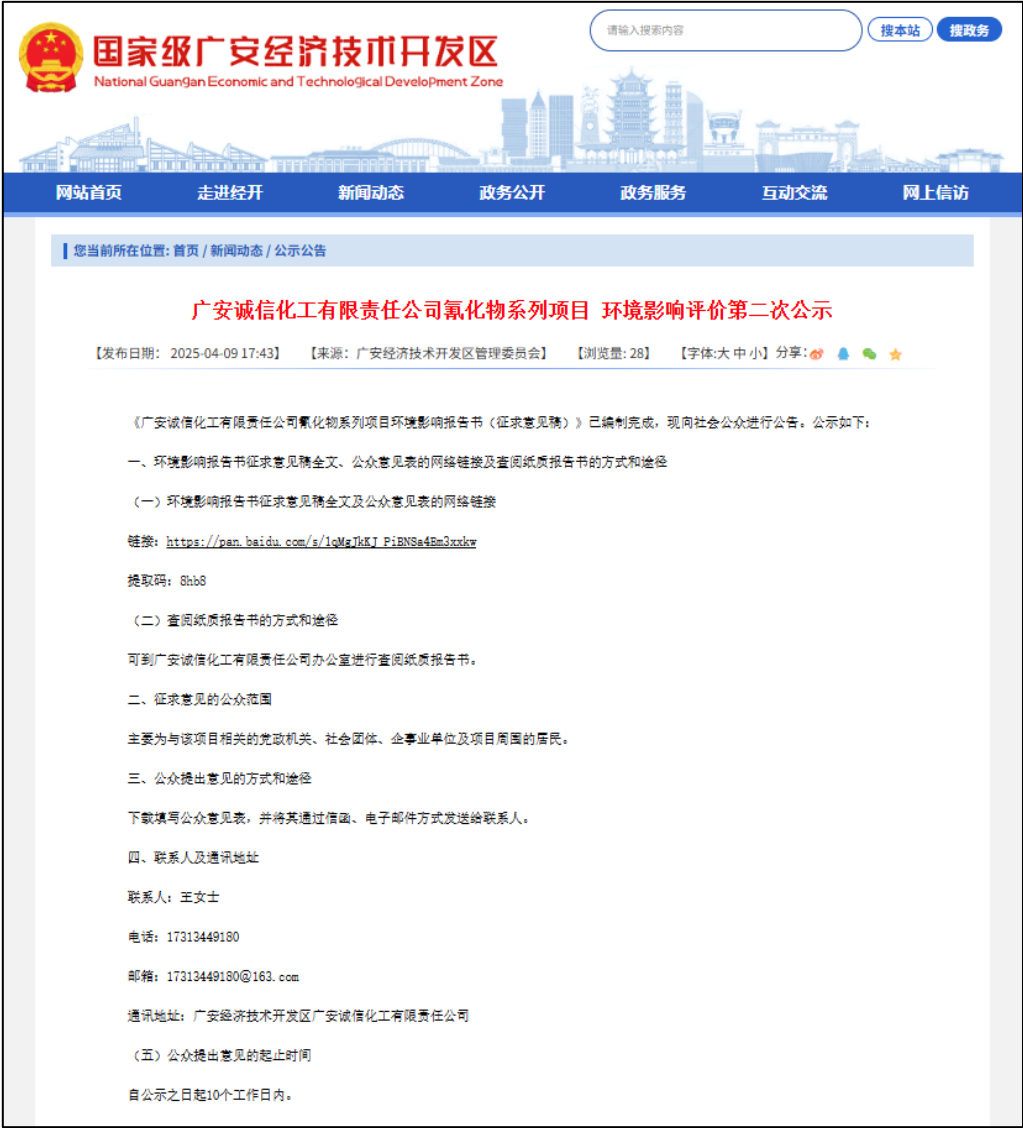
国家级广安经济技术开发区
National Guangan Economic and Technological Development Zone

请输入搜索内容 搜本站 搜政务

网站首页 走进经开 新闻动态 政务公开 政务服务 互动交流 网上信访

您当前所在位置: 首页 / 新闻动态 / 公示公告

广安诚信化工有限责任公司氰化物系列项目 环境影响评价第二次公示

【发布日期：2025-04-09 17:43】 【来源：广安经济技术开发区管理委员会】 【浏览量: 28】 【字体:大 中 小】分享:

《广安诚信化工有限责任公司氰化物系列项目环境影响报告书（征求意见稿）》已编制完成，现向社会公众进行公告。公示如下：

一、环境影响报告书征求意见稿全文、公众意见表的网络链接及查阅纸质报告书的方式和途径

（一）环境影响报告书征求意见稿全文及公众意见表的网络链接

链接：https://pan.baidu.com/s/1qMgJkKJ_PiBNSa4Em3xxkw

提取码：8hb8

（二）查阅纸质报告书的方式和途径

可到广安诚信化工有限责任公司办公室进行查阅纸质报告书。

二、征求意见的公众范围

主要为与该项目相关的党政机关、社会团体、企事业单位及项目周围的居民。

三、公众提出意见的方式和途径

下载填写公众意见表，并将其通过信函、电子邮件方式发送给联系人。

四、联系人及通讯地址

联系人：王女士

电话：17313449180

邮箱：17313449180@163.com

通讯地址：广安经济技术开发区广安诚信化工有限责任公司

（五）公众提出意见的起止时间

自公示之日起10个工作日内。